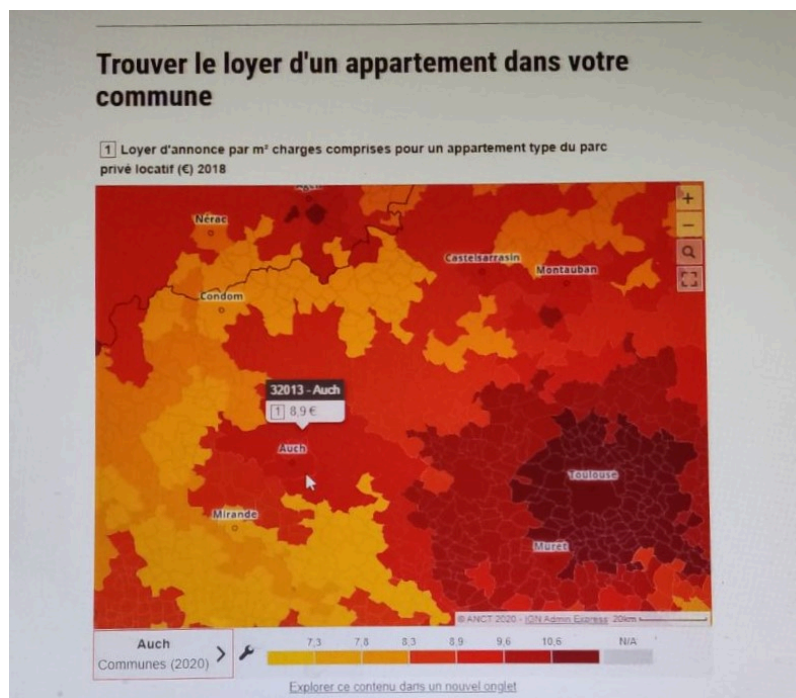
Trouver le loyer d'un appartement dans votre commune

1 Loyer d'annonce par m² charges comprises pour un appartement type du parc privé locatif (€) 2018

Nérac
Castelsarrasin
Montauban
Condom
32013 - Auch
1 8,9 €
Auch
Toulouse
Mirande
Muret

+
−

© ANCT 2020 - IGN Admin Express 20km

Auch
Communes (2020)

7,3 7,8 8,3 8,9 9,6 10,6 N/A

Explorer ce contenu dans un nouvel onglet